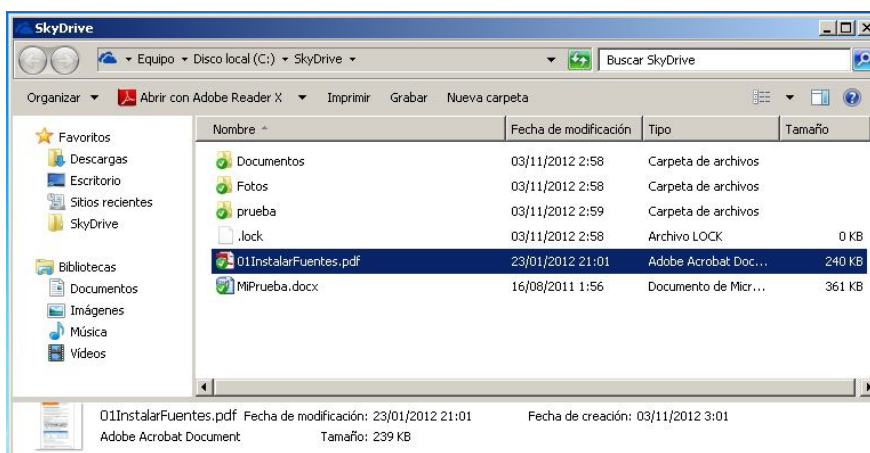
SkyDrive

▸ Equipo ▸ Disco local (C:) ▸ SkyDrive ▸

Buscar SkyDrive

Organizar ▾ Abrir con Adobe Reader X ▾ Imprimir Grabar Nueva carpeta

Favoritos
Descargas
Escritorio
Sitios recientes
SkyDrive

Bibliotecas
Documentos
Imágenes
Música
Vídeos

| Nombre | Fecha de modificación | Tipo | Tamaño |
|---|---|---|---|
| Documentos | 03/11/2012 2:58 | Carpeta de archivos | |
| Fotos | 03/11/2012 2:58 | Carpeta de archivos | |
| prueba | 03/11/2012 2:59 | Carpeta de archivos | |
| .lock | 03/11/2012 2:58 | Archivo LOCK | 0 KB |
| 01InstalarFuentes.pdf | 23/01/2012 21:01 | Adobe Acrobat Doc... | 240 KB |
| MiPrueba.docx | 16/08/2011 1:56 | Documento de Micr... | 361 KB |

01InstalarFuentes.pdf Fecha de modificación: 23/01/2012 21:01 Fecha de creación: 03/11/2012 3:01
Adobe Acrobat Document Tamaño: 239 KB